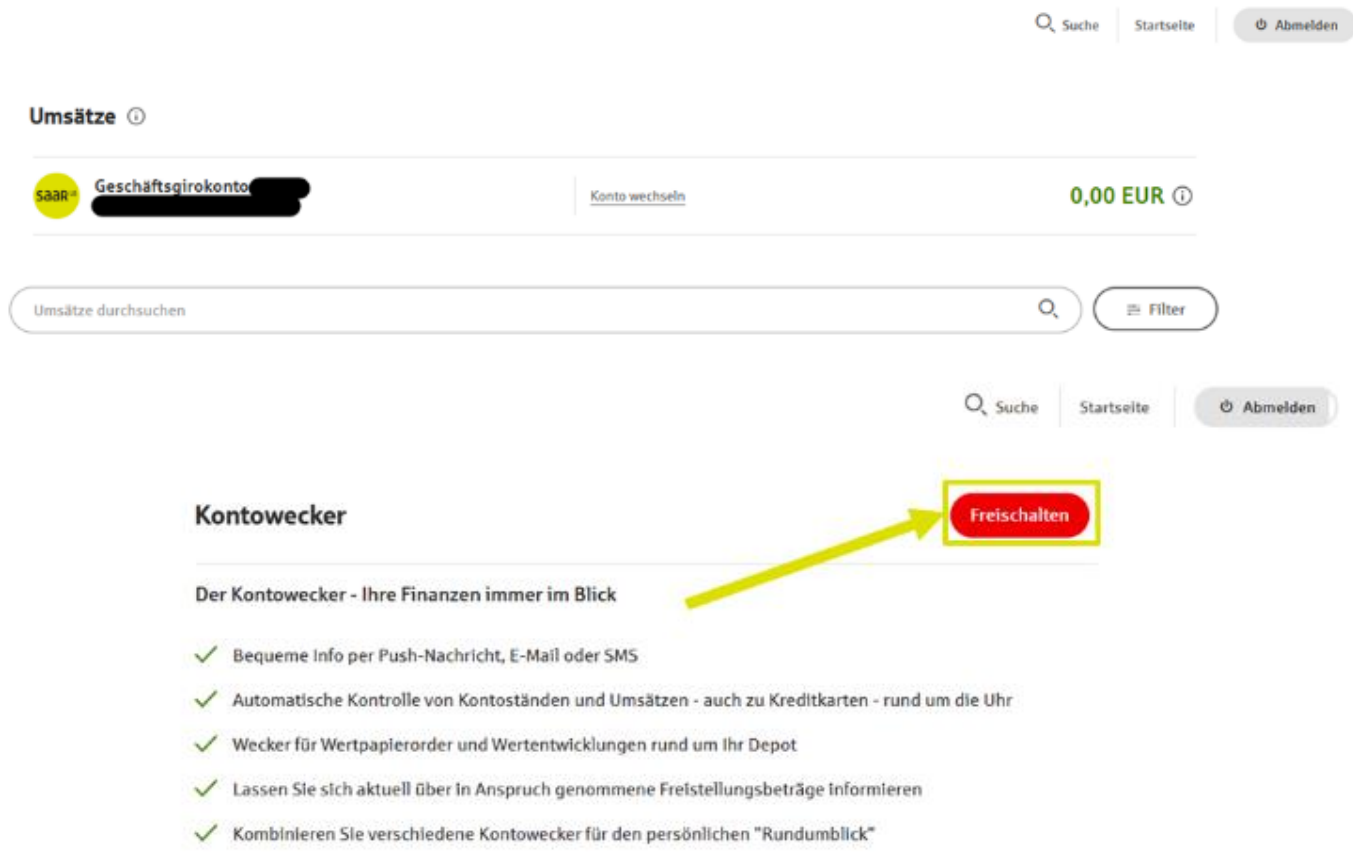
Suche Startseite Abmelden

Umsätze ⓘ

SAAR LB Geschäftsgirokonto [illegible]

Konto wechseln

0,00 EUR ⓘ

Umsätze durchsuchen

Filter

Suche Startseite Abmelden

Kontowecker

Freischalten

Der Kontowecker - Ihre Finanzen immer im Blick

Bequeme Info per Push-Nachricht, E-Mail oder SMS

Automatische Kontrolle von Kontoständen und Umsätzen - auch zu Kreditkarten - rund um die Uhr

Wecker für Wertpapierorder und Wertentwicklungen rund um Ihr Depot

Lassen Sie sich aktuell über in Anspruch genommene Freistellungsbeträge informieren

Kombinieren Sie verschiedene Kontowecker für den persönlichen "Rundumblick"